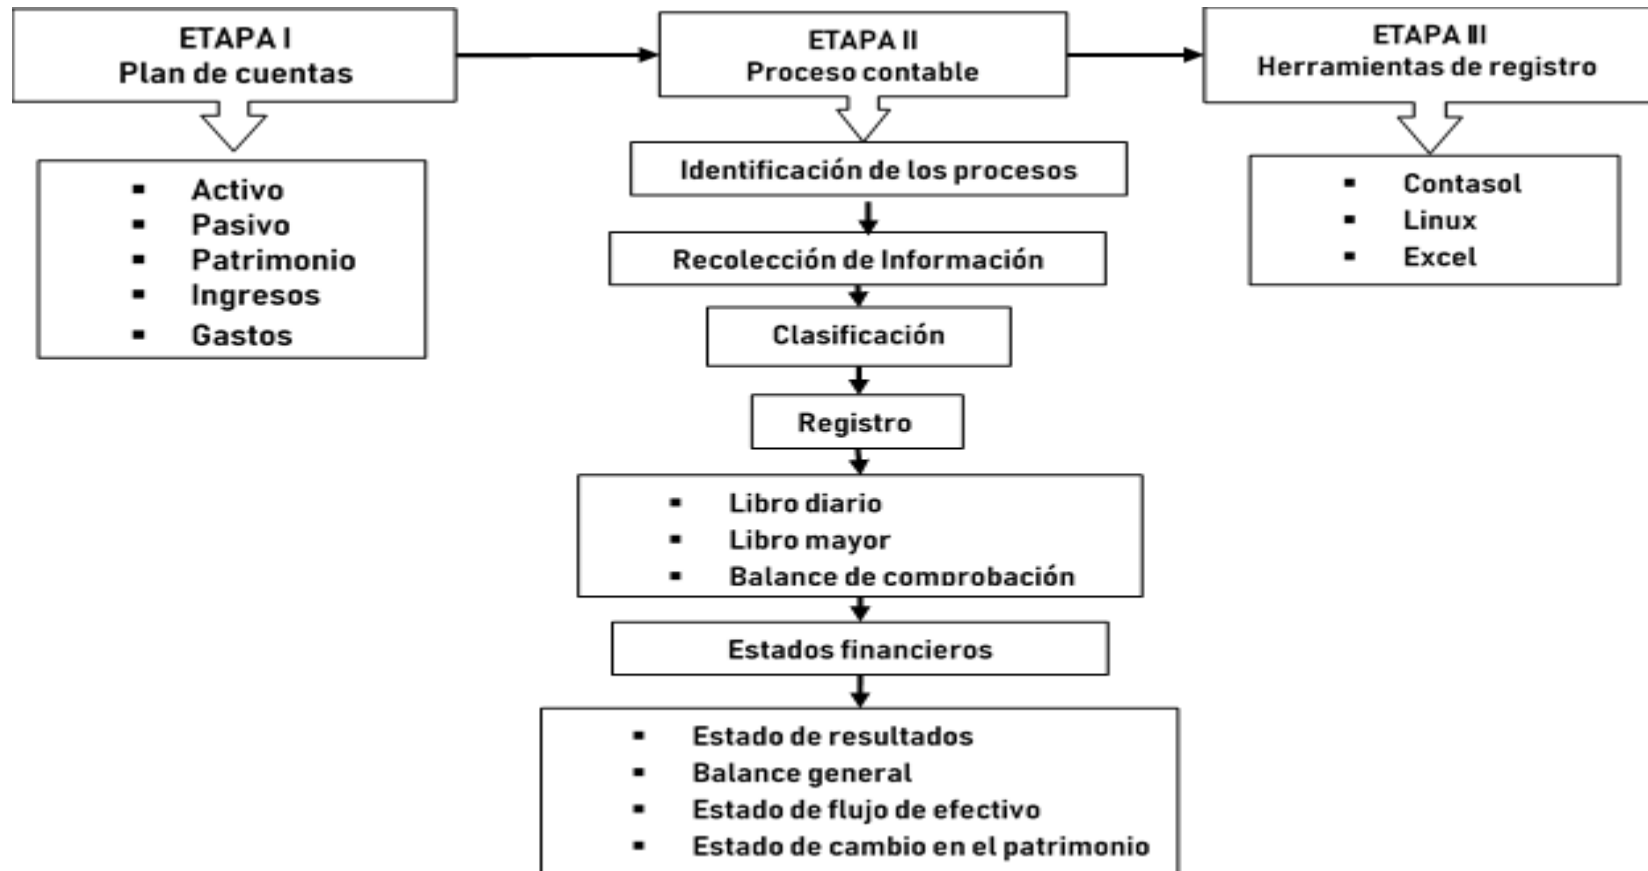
ETAPA I
Plan de cuentas

- Activo
- Pasivo
- Patrimonio
- Ingresos
- Gastos

ETAPA II
Proceso contable

Identificación de los procesos

Recolección de Información

Clasificación

Registro

- Libro diario
- Libro mayor
- Balance de comprobación

Estados financieros

- Estado de resultados
- Balance general
- Estado de flujo de efectivo
- Estado de cambio en el patrimonio

ETAPA III
Herramientas de registro

- Contasol
- Linux
- Excel